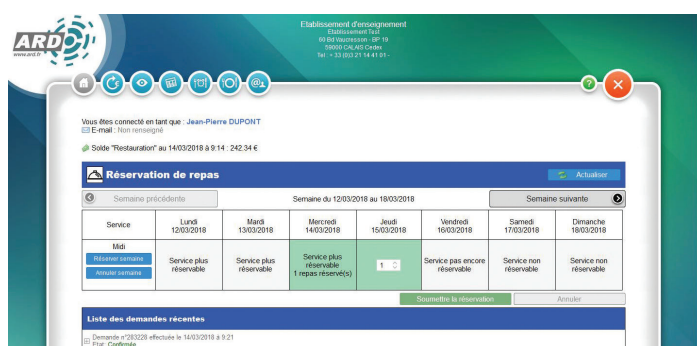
ARD
www.ard.fr

Etablissement d'enseignement
Etablissement Test
60 Bd Vauxsessin - BP 19
59000 CALAIS Cedex
Tel : +33 (0)3 21 14 41 01 -

?

Vous êtes connecté en tant que : Jean-Pierre DUPONT
E-mail : Non renseigné

Solde "Restauration" au 14/03/2018 à 9:14 : 242.34 €

Réservation de repas

Actualiser

Semaine précédente

Semaine du 12/03/2018 au 18/03/2018

Semaine suivante

| Service | Lundi 12/03/2018 | Mardi 13/03/2018 | Mercredi 14/03/2018 | Jeudi 15/03/2018 | Vendredi 16/03/2018 | Samedi 17/03/2018 | Dimanche 18/03/2018 |
|---|---|---|---|---|---|---|---|
| Midi Réserver semaine Annuler semaine | Service plus réservable | Service plus réservable | Service plus réservable 1 repas réservé(s) | 1 | Service pas encore réservable | Service non réservable | Service non réservable |

Soumettre la réservation

Annuler

Liste des demandes récentes

Demande n°283228 effectuée le 14/03/2018 à 9:21
Etat : Confirmée